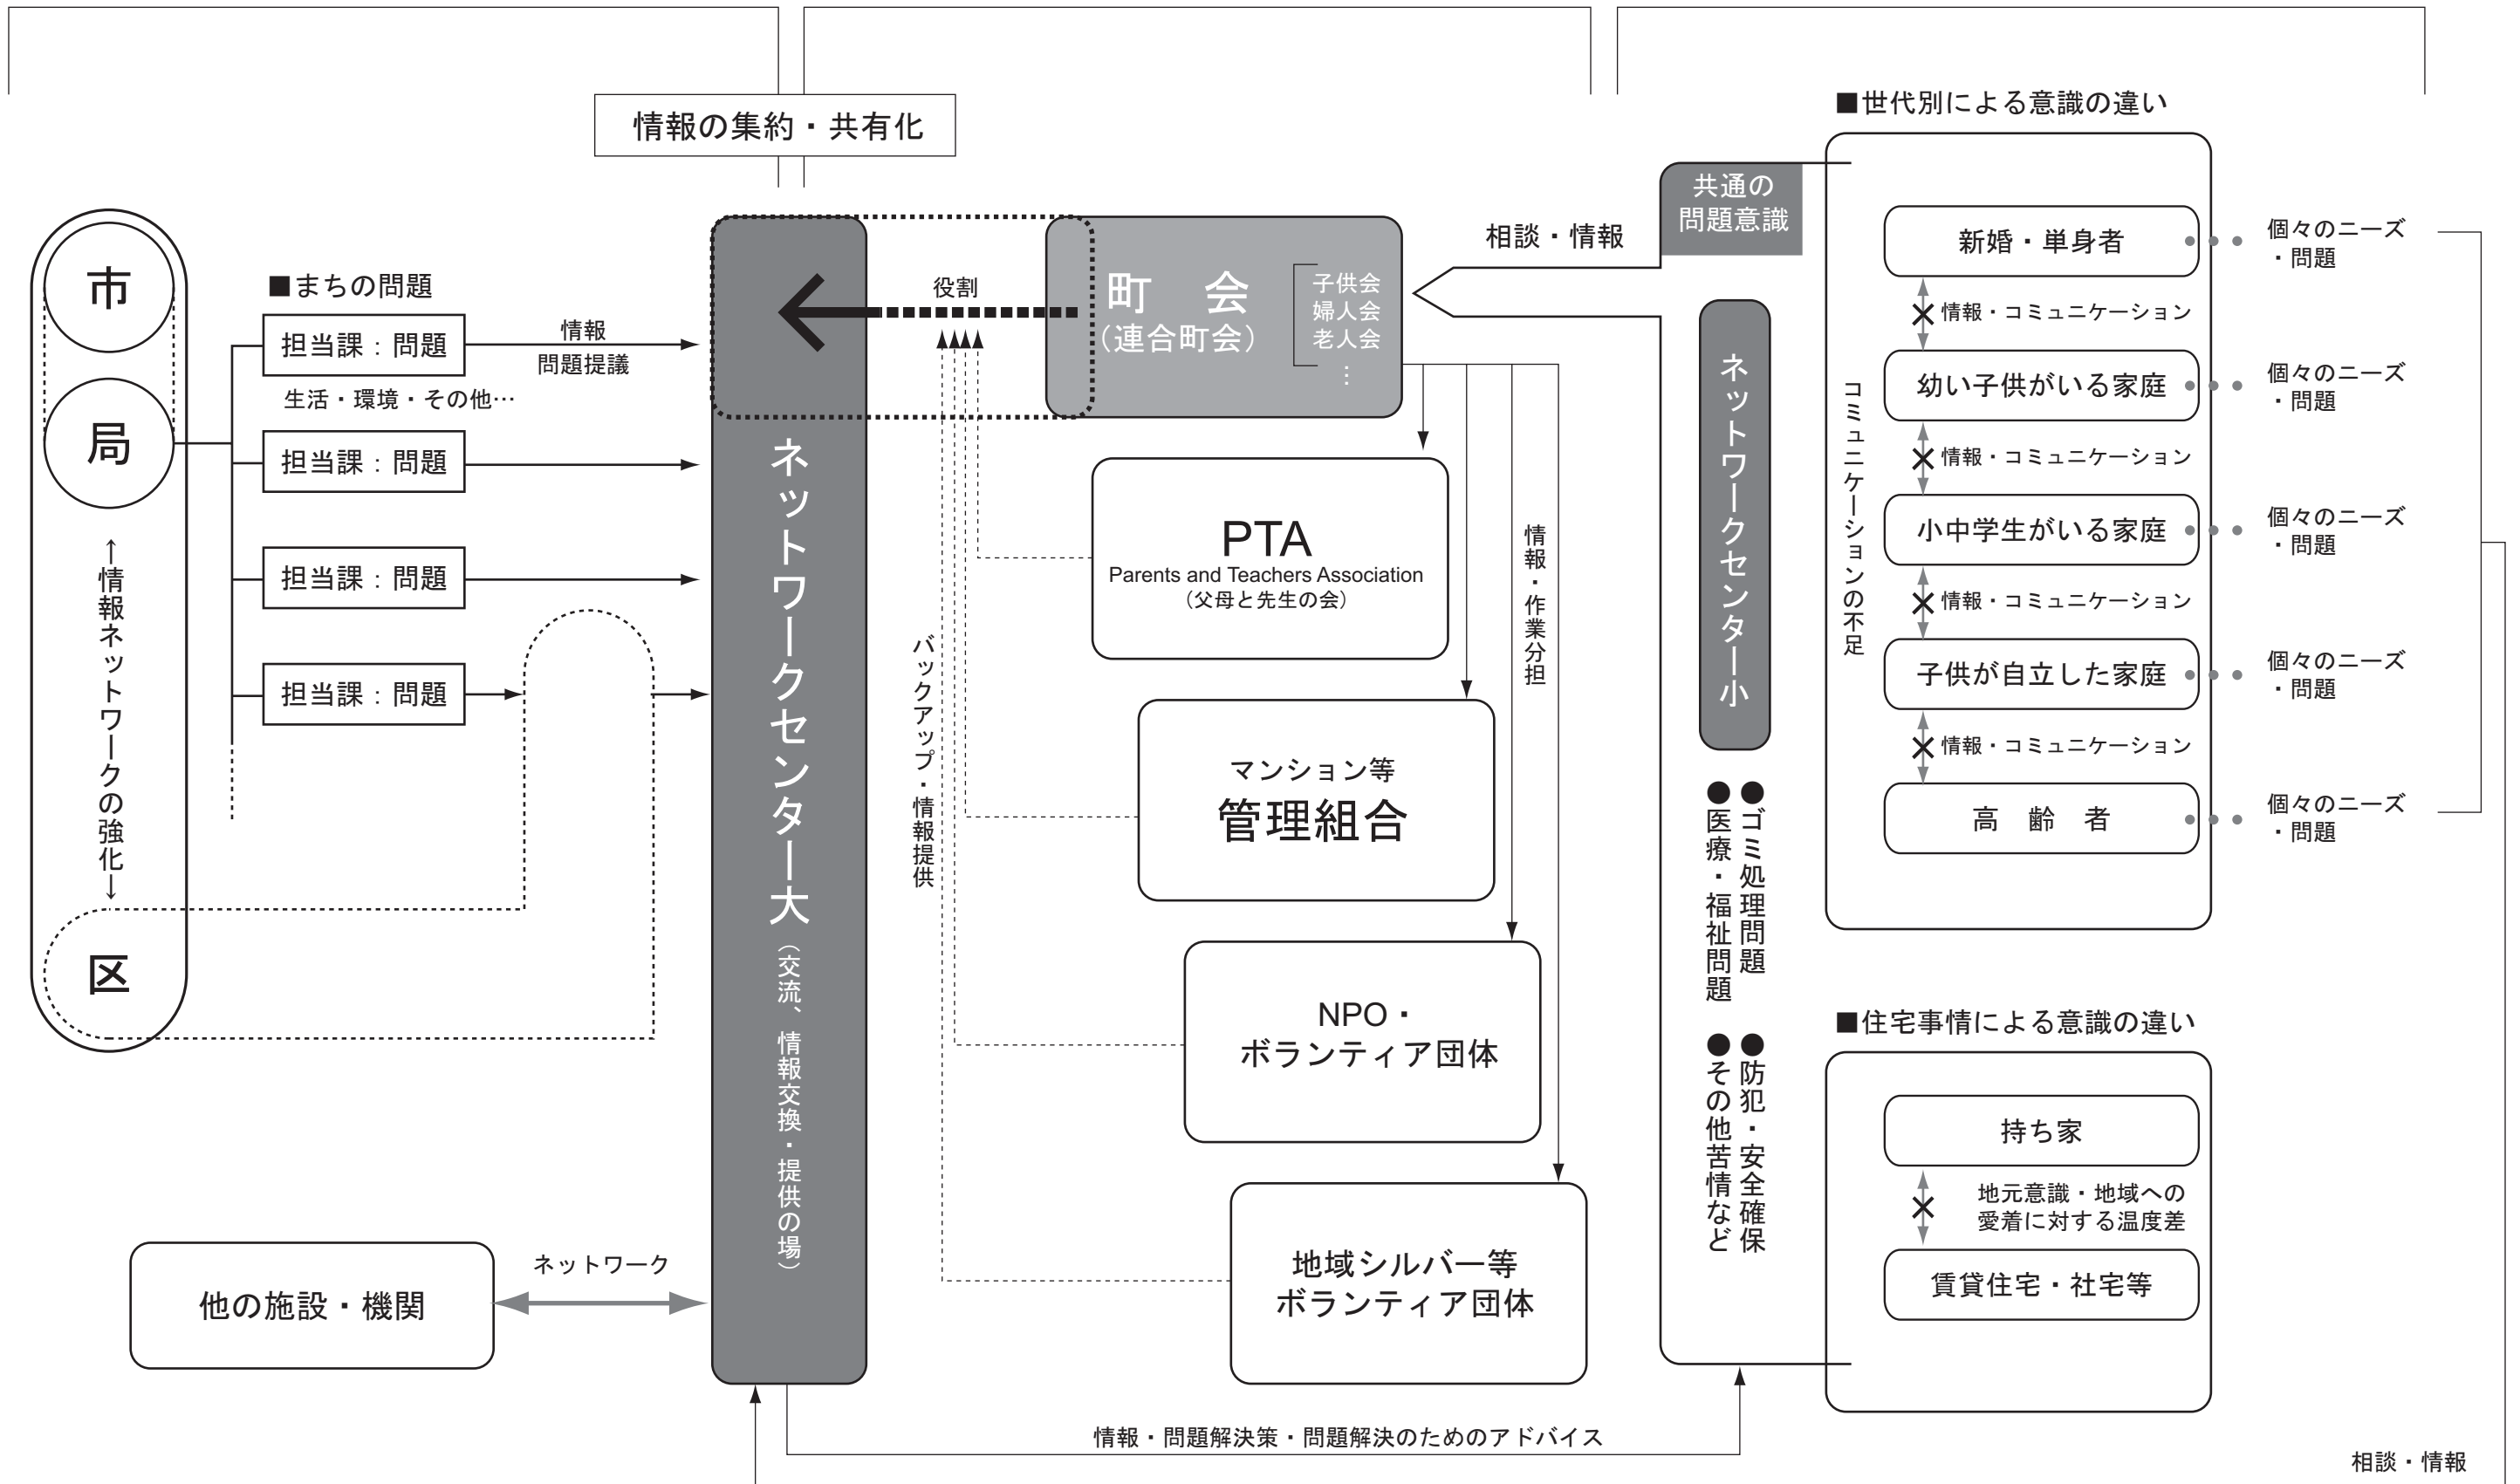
情報の集約・共有化

市
局
区
↑情報ネットワークの強化↓

■まちの問題
担当課：問題
生活・環境・その他…
担当課：問題
担当課：問題
担当課：問題

情報
問題提議

他の施設・機関
ネットワーク

ネットワークセンター大（交流、情報交換・提供の場）

役割
バックアップ・情報提供

町　会（連合町会）
子供会
婦人会
老人会
⋮

PTA
Parents and Teachers Association
（父母と先生の会）

マンション等
管理組合

NPO・
ボランティア団体

地域シルバー等
ボランティア団体

情報・作業分担

相談・情報
共通の問題意識

ネットワークセンター小

●ゴミ処理問題
●医療・福祉問題
●防犯・安全確保
●その他苦情など

■世代別による意識の違い
コミュニケーションの不足
新婚・単身者
情報・コミュニケーション
幼い子供がいる家庭
情報・コミュニケーション
小中学生がいる家庭
情報・コミュニケーション
子供が自立した家庭
情報・コミュニケーション
高　齢　者

個々のニーズ
・問題
個々のニーズ
・問題
個々のニーズ
・問題
個々のニーズ
・問題
個々のニーズ
・問題

■住宅事情による意識の違い
持ち家
地元意識・地域への愛着に対する温度差
賃貸住宅・社宅等

情報・問題解決策・問題解決のためのアドバイス

相談・情報